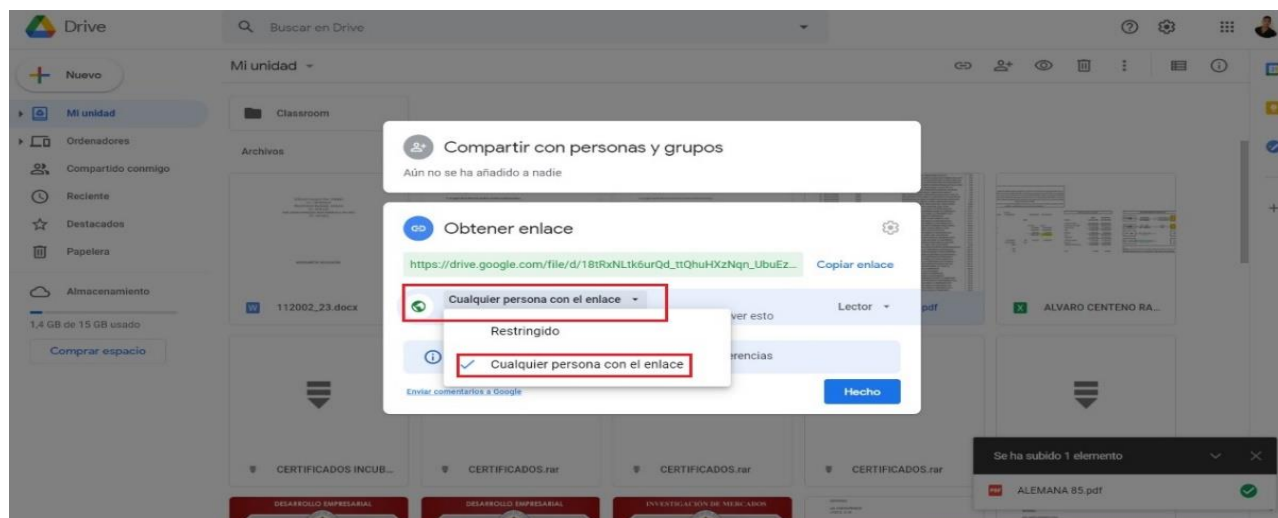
Drive

Buscar en Drive

Nuevo

Mi unidad

Ordenadores

Compartido conmigo

Reciente

Destacados

Papelera

Almacenamiento

1,4 GB de 15 GB usado

Comprar espacio

Mi unidad

Classroom

Archivos

112002_23.docx

CERTIFICADOS INCUB...

CERTIFICADOS.rar

CERTIFICADOS.rar

CERTIFICADOS.rar

pdf

ALVARO CENTENO RA...

DESARROLLO EMPRESARIAL

DESARROLLO EMPRESARIAL

INVESTIGACIÓN DE MERCADOS

Compartir con personas y grupos

Aún no se ha añadido a nadie

Obtener enlace

https://drive.google.com/file/d/18tRxNL1k6urQd_ttQhuHXzNqn_UbuEz...

Copiar enlace

Cualquier persona con el enlace

ver esto

Lector

Restringido

Cualquier persona con el enlace

erencias

Enviar comentarios a Google

Hecho

Se ha subido 1 elemento

ALEMANA 85.pdf